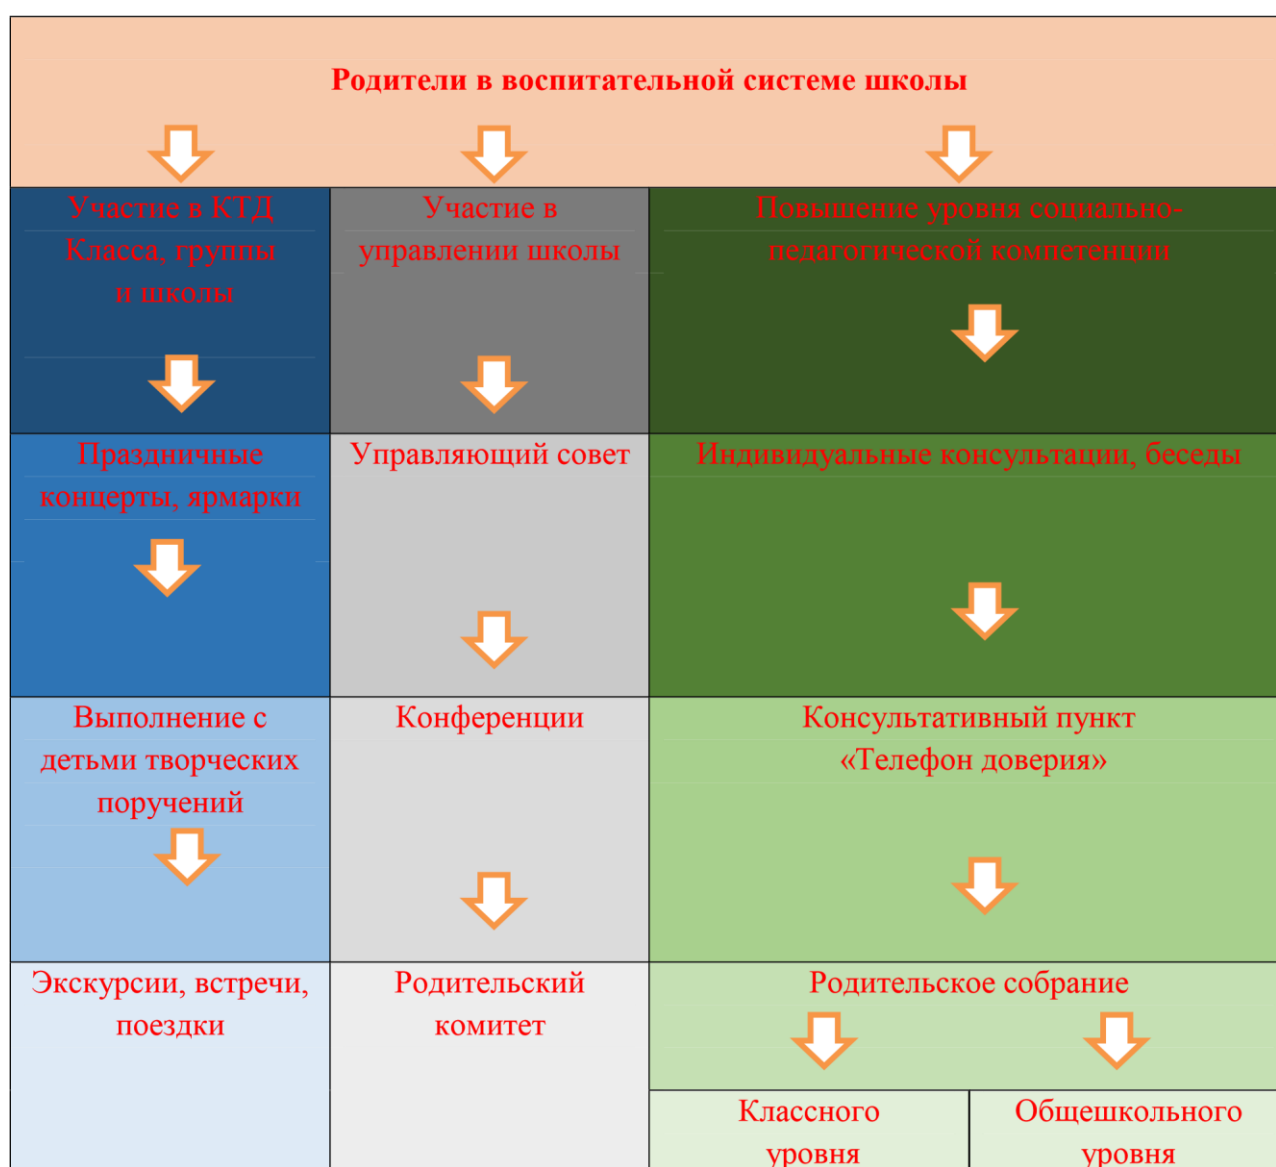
Родители в воспитательной системе школы

Участие в КТД Класса, группы и школы

Участие в управлении школы

Повышение уровня социально-педагогической компетенции

Праздничные концерты, ярмарки

Управляющий совет

Индивидуальные консультации, беседы

Выполнение с детьми творческих поручений

Конференции

Консультативный пункт «Телефон доверия»

Экскурсии, встречи, поездки

Родительский комитет

Родительское собрание

Классного уровня

Общешкольного уровня